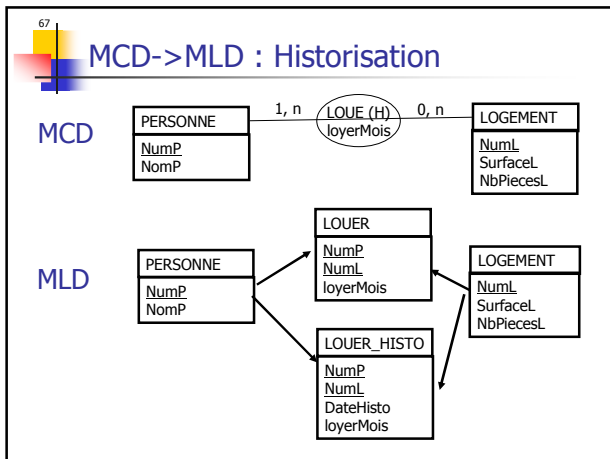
67

MCD->MLD : Historisation

MCD

PERSONNE
NumP
NomP

1, n

LOUE (H)
loyerMois

0, n

LOGEMENT
NumL
SurfaceL
NbPiecesL

MLD

PERSONNE
NumP
NomP

LOUER
NumP
NumL
loyerMois

LOUER_HISTO
NumP
NumL
DateHisto
loyerMois

LOGEMENT
NumL
SurfaceL
NbPiecesL